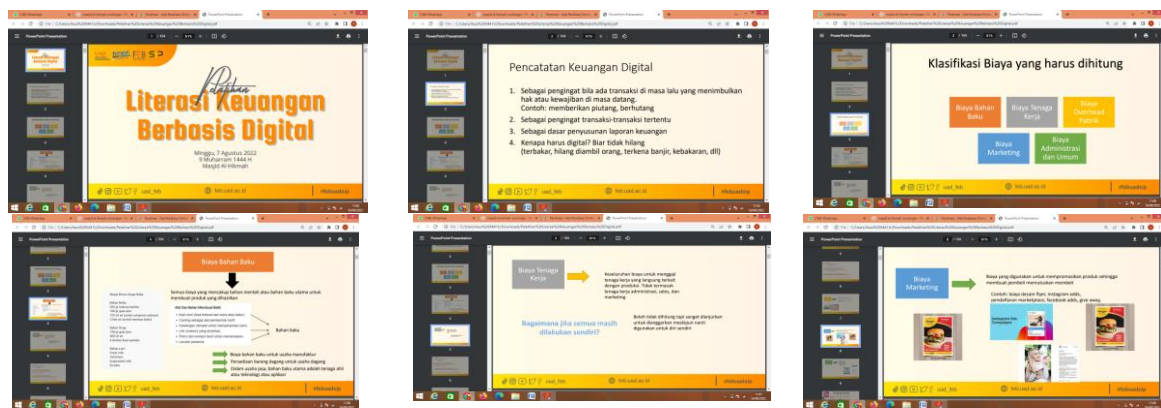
PowerPoint Presentation

Pelatihan

Literasi Keuangan Berbasis Digital

Minggu, 7 Agustus 2022
9 Muharram 1444 H
Masjid Al-Hikmah

uad_feb

feb.uad.ac.id

#feboadship

Pencatatan Keuangan Digital

1. Sebagai pengingat bila ada transaksi di masa lalu yang menimbulkan hak atau kewajiban di masa datang. Contoh: memberikan piutang, berhutang
2. Sebagai pengingat transaksi-transaksi tertentu
3. Sebagai dasar penyusunan laporan keuangan
4. Kenapa harus digital? Biar tidak hilang (terbakar, hilang diambil orang, terkena banjir, kebakaran, dll)

uad_feb

feb.uad.ac.id

#feboadship

Klasifikasi Biaya yang harus dihitung

Biaya Bahan Baku

Biaya Tenaga Kerja

Biaya Overhead Pabrik

Biaya Marketing

Biaya Administrasi dan Umum

uad_feb

feb.uad.ac.id

#feboadship

Biaya Bahan Baku

Semua biaya yang mencakup bahan mentah atau bahan baku utama untuk membuat produk yang dihasilkan

Bahan baku

Biaya bahan baku untuk usaha manufaktur

Persediaan barang dagang untuk usaha dagang

Dalam usaha jasa, bahan baku utama adalah tenaga ahli atau teknologi atau aplikasi

uad_feb

feb.uad.ac.id

#feboadship

Biaya Tenaga Kerja

Keseluruhan biaya untuk menggaji tenaga kerja yang langsung terkait dengan produksi. Tidak termasuk tenaga kerja administrasi, sales, dan marketing

Bagaimana jika semua masih dilakukan sendiri?

Boleh tidak dihitung tapi sangat dianjurkan untuk dianggarkan meskipun nanti digunakan untuk diri sendiri

uad_feb

feb.uad.ac.id

#feboadship

Biaya Marketing

Biaya yang digunakan untuk mempromosikan produk sehingga membuat pembeli mau membeli

Contoh: biaya desain flyer, instagram ads, pendaftaran marketplace, facebook ads, give away,

uad_feb

feb.uad.ac.id

#feboadship